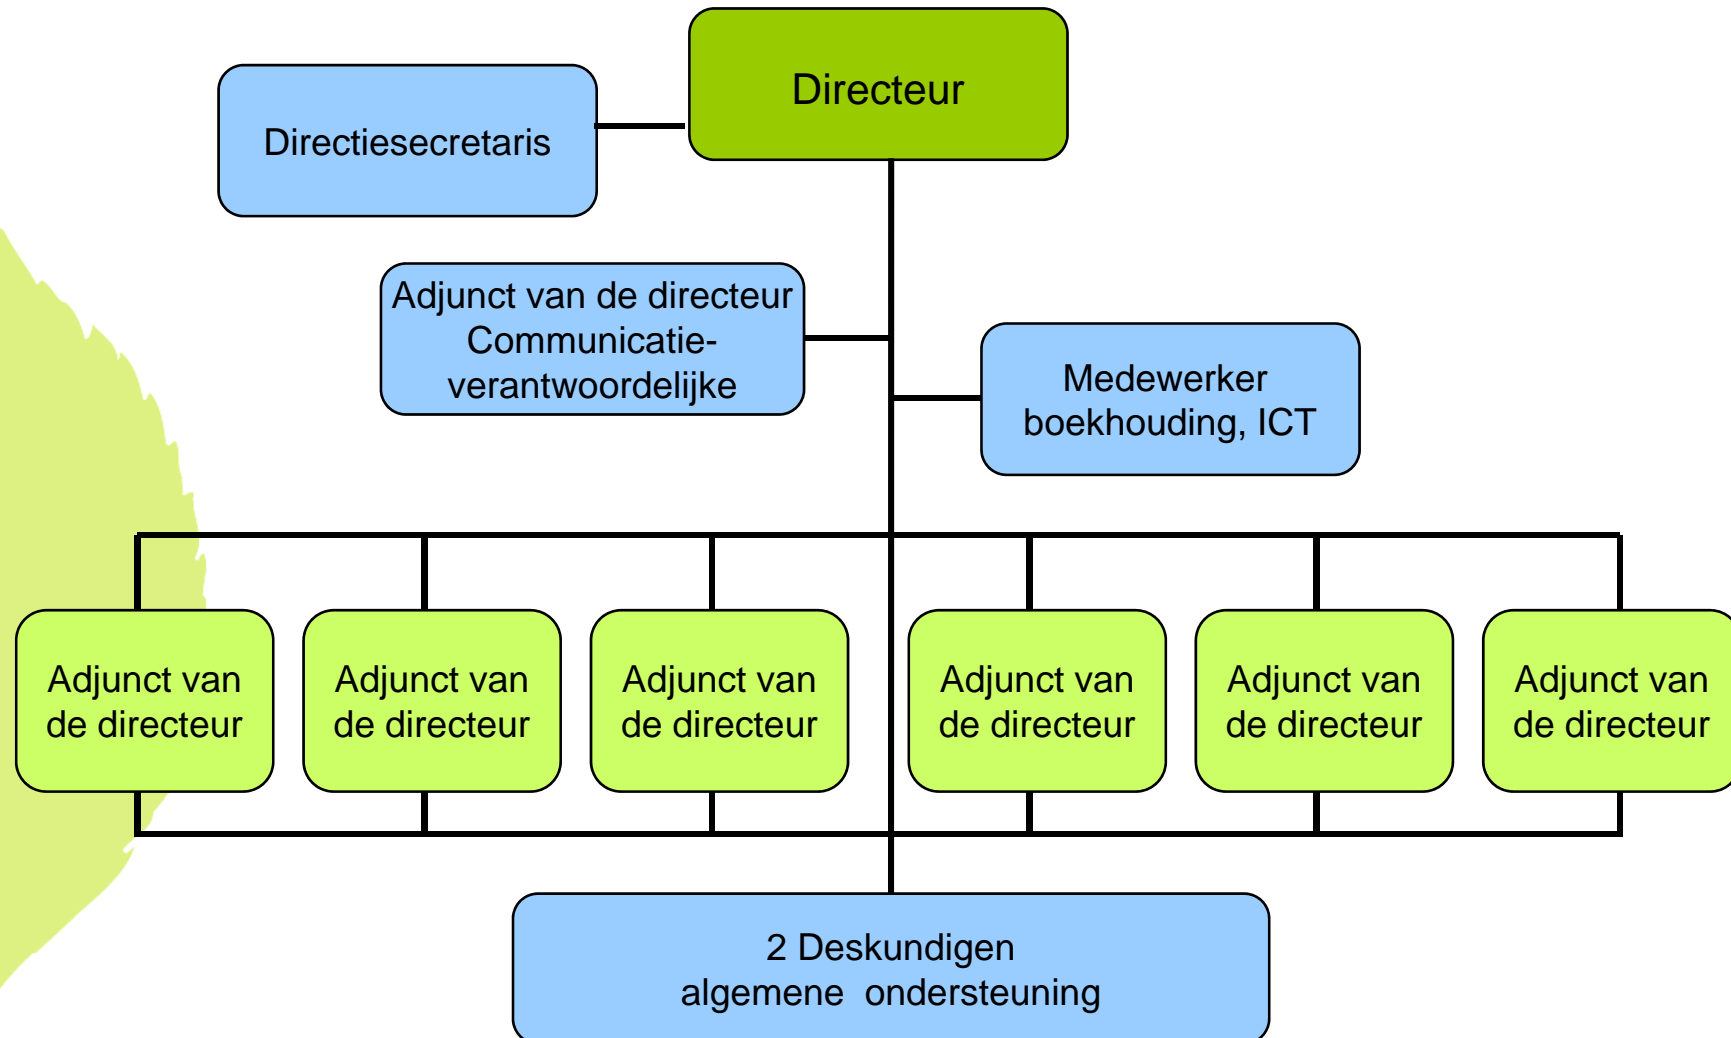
Directeur

Directiesecretaris

Adjunct van de directeur
Communicatie-verantwoordelijke

Medewerker boekhouding, ICT

Adjunct van de directeur

Adjunct van de directeur

Adjunct van de directeur

Adjunct van de directeur

Adjunct van de directeur

Adjunct van de directeur

2 Deskundigen
algemene ondersteuning